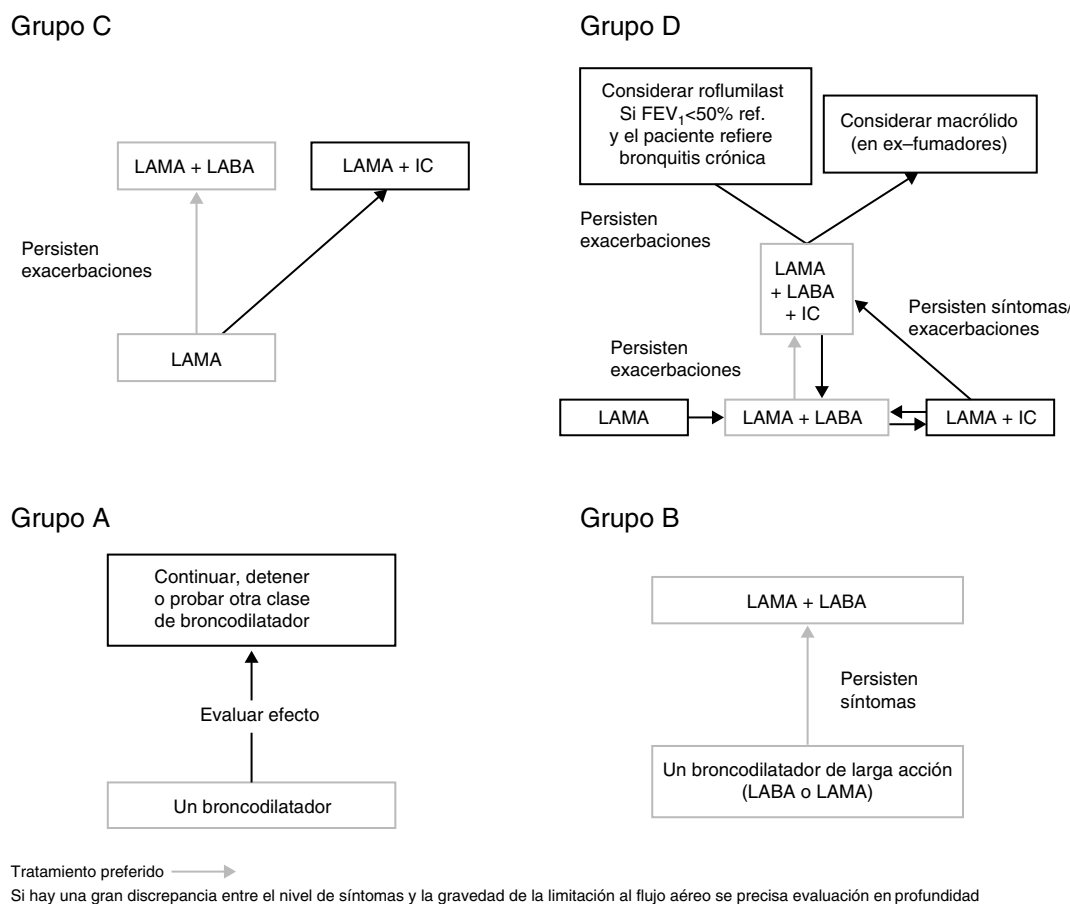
Grupo C

LAMA + LABA

LAMA + IC

Persisten exacerbaciones

LAMA

Grupo D

Considerar roflumilast Si $FEV_1$<50% ref. y el paciente refiere bronquitis crónica

Considerar macrólido (en ex–fumadores)

Persisten exacerbaciones

LAMA + LABA + IC

Persisten síntomas/ exacerbaciones

Persisten exacerbaciones

LAMA

LAMA + LABA

LAMA + IC

Grupo A

Continuar, detener o probar otra clase de broncodilatador

Evaluar efecto

Un broncodilatador

Grupo B

LAMA + LABA

Persisten síntomas

Un broncodilatador de larga acción (LABA o LAMA)

Tratamiento preferido

Si hay una gran discrepancia entre el nivel de síntomas y la gravedad de la limitación al flujo aéreo se precisa evaluación en profundidad